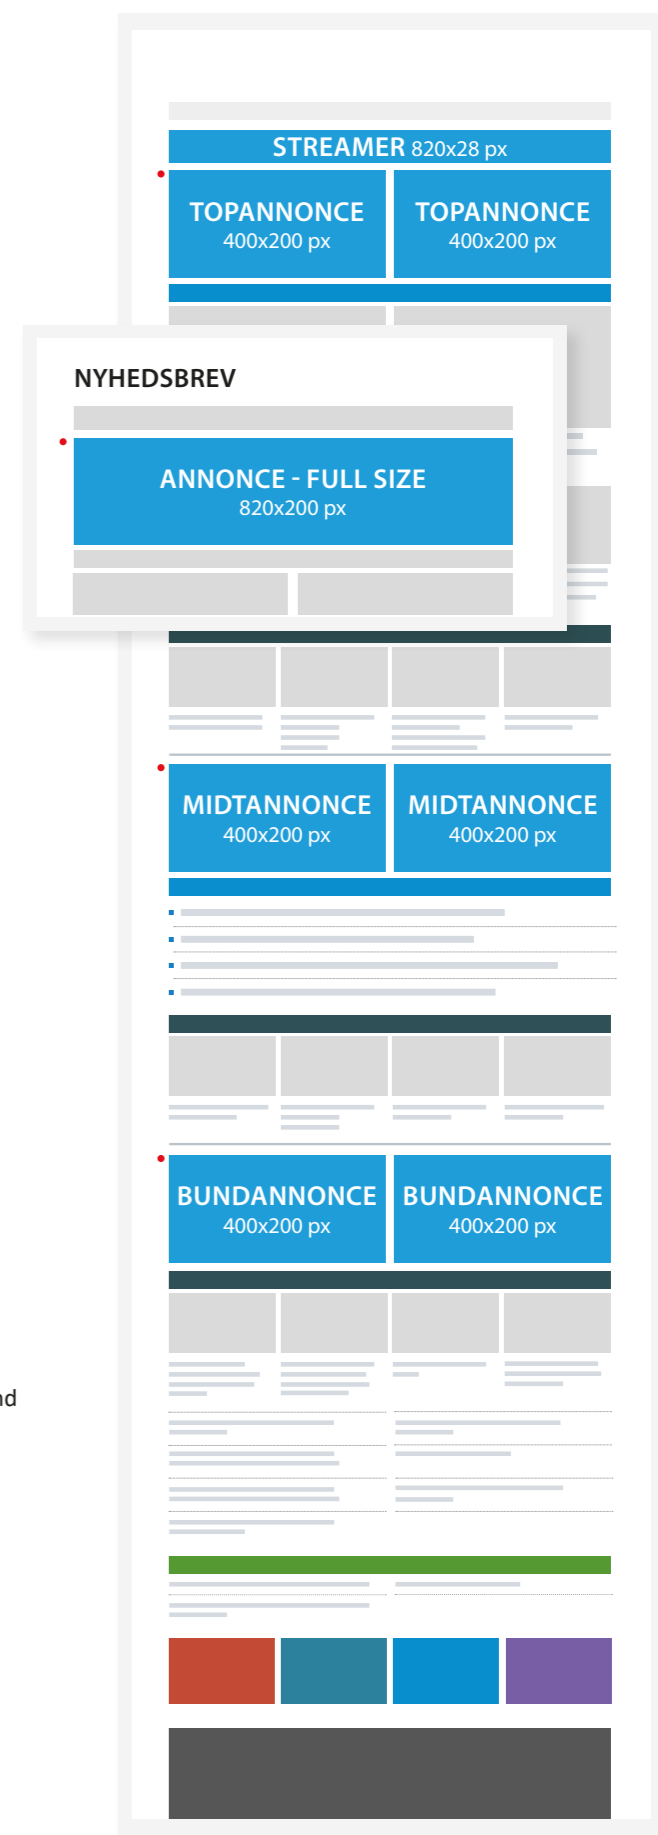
STREAMER 820x28 px

TOPANNONCE
400x200 px

TOPANNONCE
400x200 px

NYHEDSBREV

ANNONCE - FULL SIZE
820x200 px

MIDTANNONCE
400x200 px

MIDTANNONCE
400x200 px

BUNDANNONCE
400x200 px

BUNDANNONCE
400x200 px

nd